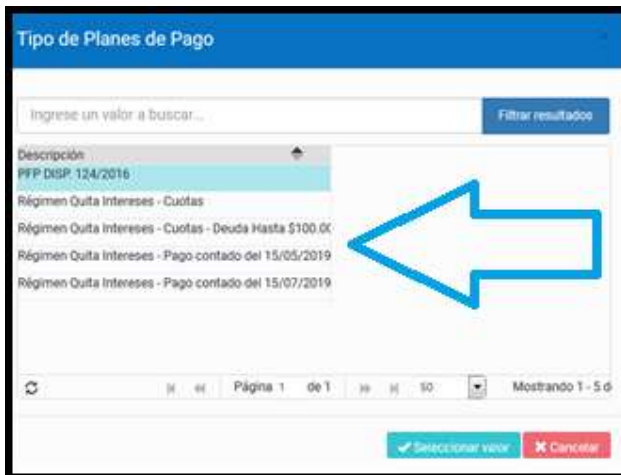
Tipo de Planes de Pago

Ingrese un valor a buscar...

Filtrar resultados

Descripción

PFP DISP. 124/2016

Régimen Quita Intereses - Cuotas

Régimen Quita Intereses - Cuotas - Deuda Hasta $100.0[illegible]

Régimen Quita Intereses - Pago contado del 15/05/2019

Régimen Quita Intereses - Pago contado del 15/07/2019

Página 1 de 1

50

Mostrando 1 - 5 d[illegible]

Seleccionar valor

Cancelar